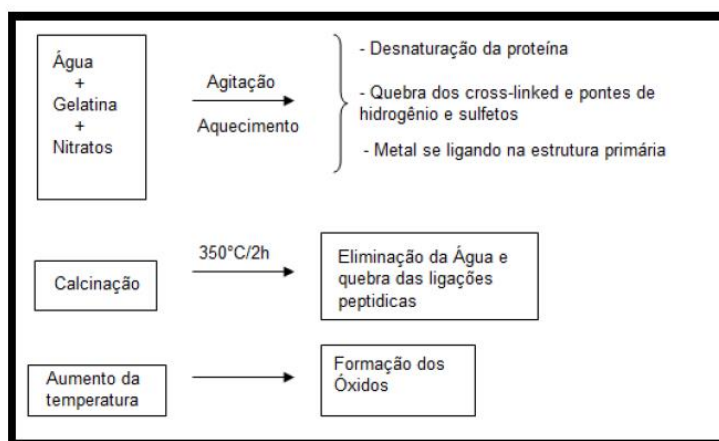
Água
+
Gelatina
+
Nitratos

Agitação

Aquecimento

- Desnaturação da proteína

- Quebra dos cross-linked e pontes de hidrogênio e sulfetos

- Metal se ligando na estrutura primária

Calcinação

350°C/2h

Eliminação da Água e quebra das ligações peptidicas

Aumento da temperatura

Formação dos Óxidos